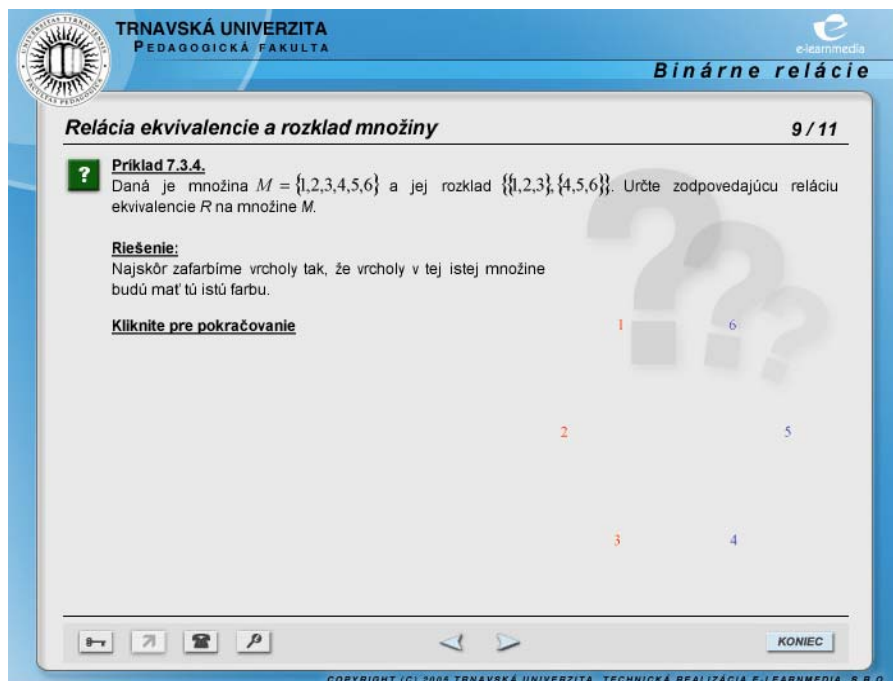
TRNAVSKÁ UNIVERZITA
PEDAGOGICKÁ FAKULTA

e-learnmedia

Binárne relácie

Relácia ekvivalencie a rozklad množiny

9 / 11

?

Príklad 7.3.4.
Daná je množina $M = \{1,2,3,4,5,6\}$ a jej rozklad $\{\{1,2,3\},\{4,5,6\}\}$. Určte zodpovedajúcu reláciu ekvivalencie $R$ na množine $M$.

Riešenie:
Najskôr zafarbíme vrcholy tak, že vrcholy v tej istej množine budú mať tú istú farbu.

Kliknite pre pokračovanie

1

6

2

5

3

4

KONIEC

COPYRIGHT (C) 2005 TRNAVSKÁ UNIVERZITA, TECHNICKÁ REALIZÁCIA E-LEARNMEDIA, S.R.O.